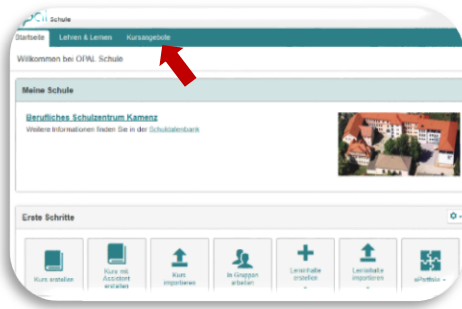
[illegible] Schule

Startseite | Lehren & Lernen | Kursangebote

Willkommen bei OPAL Schule

Meine Schule

Berufliches Schulzentrum Kamenz
Weitere Informationen finden Sie in der Schuldatenbank

Erste Schritte

Kurs erstellen
Kurs mit Assistent erstellen
Kurs importieren
In Gruppen arbeiten
Lerninhalte erstellen
Lerninhalte importieren
ePortfolio